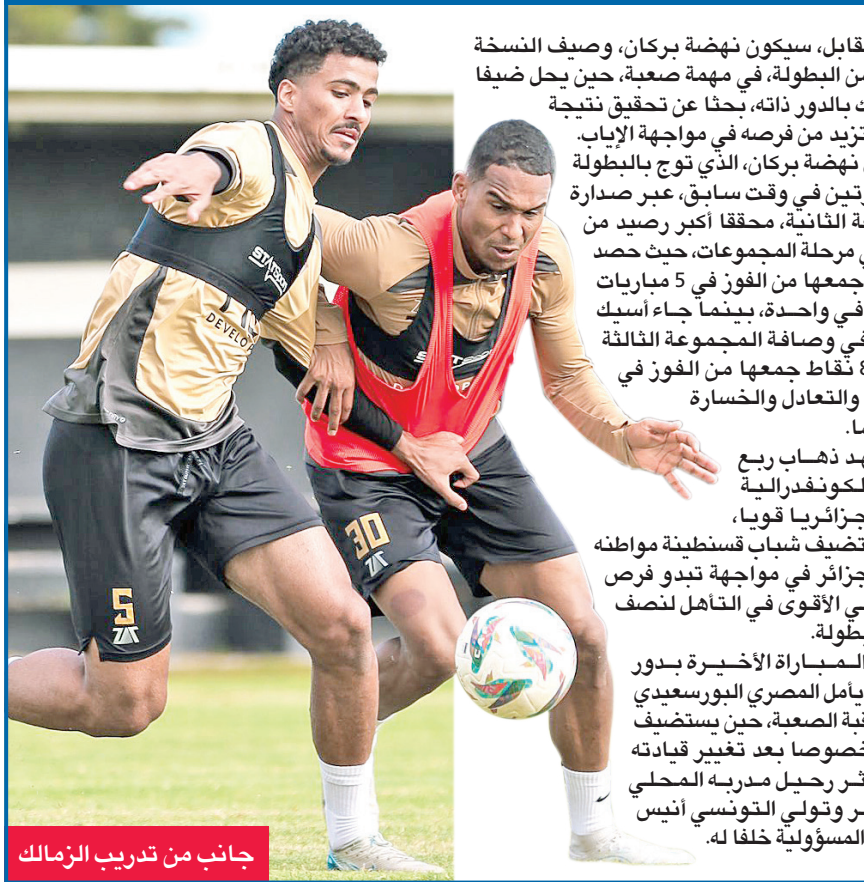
قابل، سيكون نهضة بركان، وصيف النسخة من البطولة، في مهمة صعبة، حين يحل ضيفا بالدور ذاته، بحثا عن تحقيق نتيجة تزيد من فرصه في مواجهة الإياب. نهضة بركان، الذي توج بالبطولة رتين في وقت سابق، عبر صدارة ة الثانية، محققا أكبر رصيد من ي مرحلة المجموعات، حيث حصد جمعها من الفوز في 5 مباريات في واحدة، بينما جاء أسيك في وصافة المجموعة الثالثة 8 نقاط جمعها من الفوز في والتعادل والخسارة ا.

هد ذهاب ربع لكونفدرالية جزائريا قويا، تضيف شباب قسنطينة مواطنه جزائر في مواجهة تبدو فرص ي الأقوى في التأهل لنصف طولة.

المباراة الأخيرة بدور يأمل المصري البورسعيدي قبة الصعبة، حين يستضيف خصوصا بعد تغيير قيادته ثر رحيل مدربه المحلي مر وتولي التونسي أنيس المسؤولية خلفا له.

STATSports
DEVELO
STATSports
30
5

جانب من تدريب الزمالك